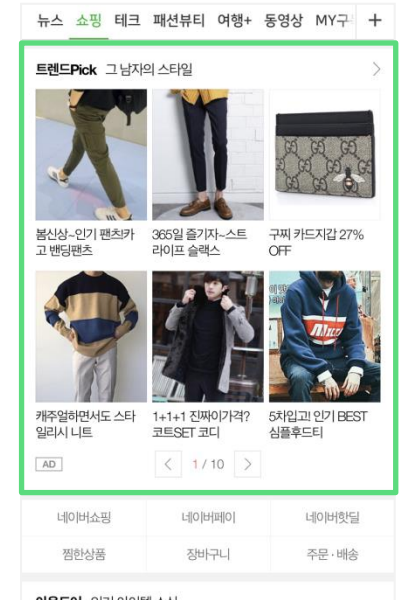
뉴스 쇼핑 테크 패션뷰티 여행+ 동영상 MY구 +

트렌드Pick 그 남자의 스타일

봄신상~인기 팬츠카고 밴딩팬츠

365일 즐기자~스트라이프 슬랙스

구찌 카드지갑 27% OFF

캐주얼하면서도 스타일리시 니트

1+1+1 진짜이가격? 코트SET 코디

5차입고! 인기 BEST 심플후드티

AD

1 / 10

| 네이버쇼핑 | 네이버페이 | 네이버핫딜 |
|---|---|---|
| 찜한상품 | 장바구니 | 주문·배송 |

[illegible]